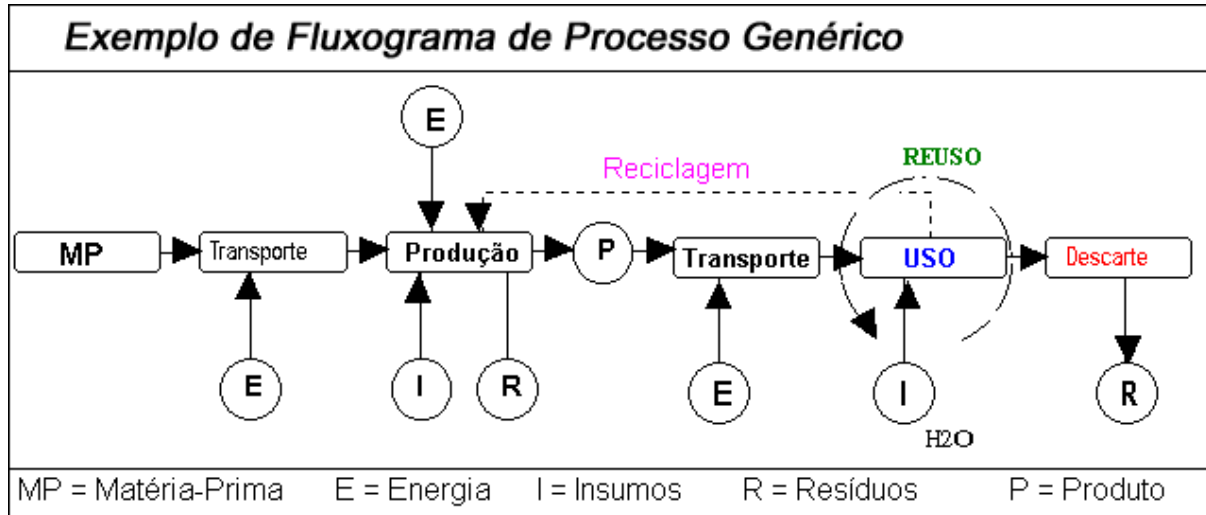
Exemplo de Fluxograma de Processo Genérico

E

Reciclagem

REUSO

MP

Transporte

Produção

P

Transporte

USO

Descarte

E

I

R

E

I

R

H2O

MP = Matéria-Prima E = Energia I = Insumos R = Resíduos P = Produto